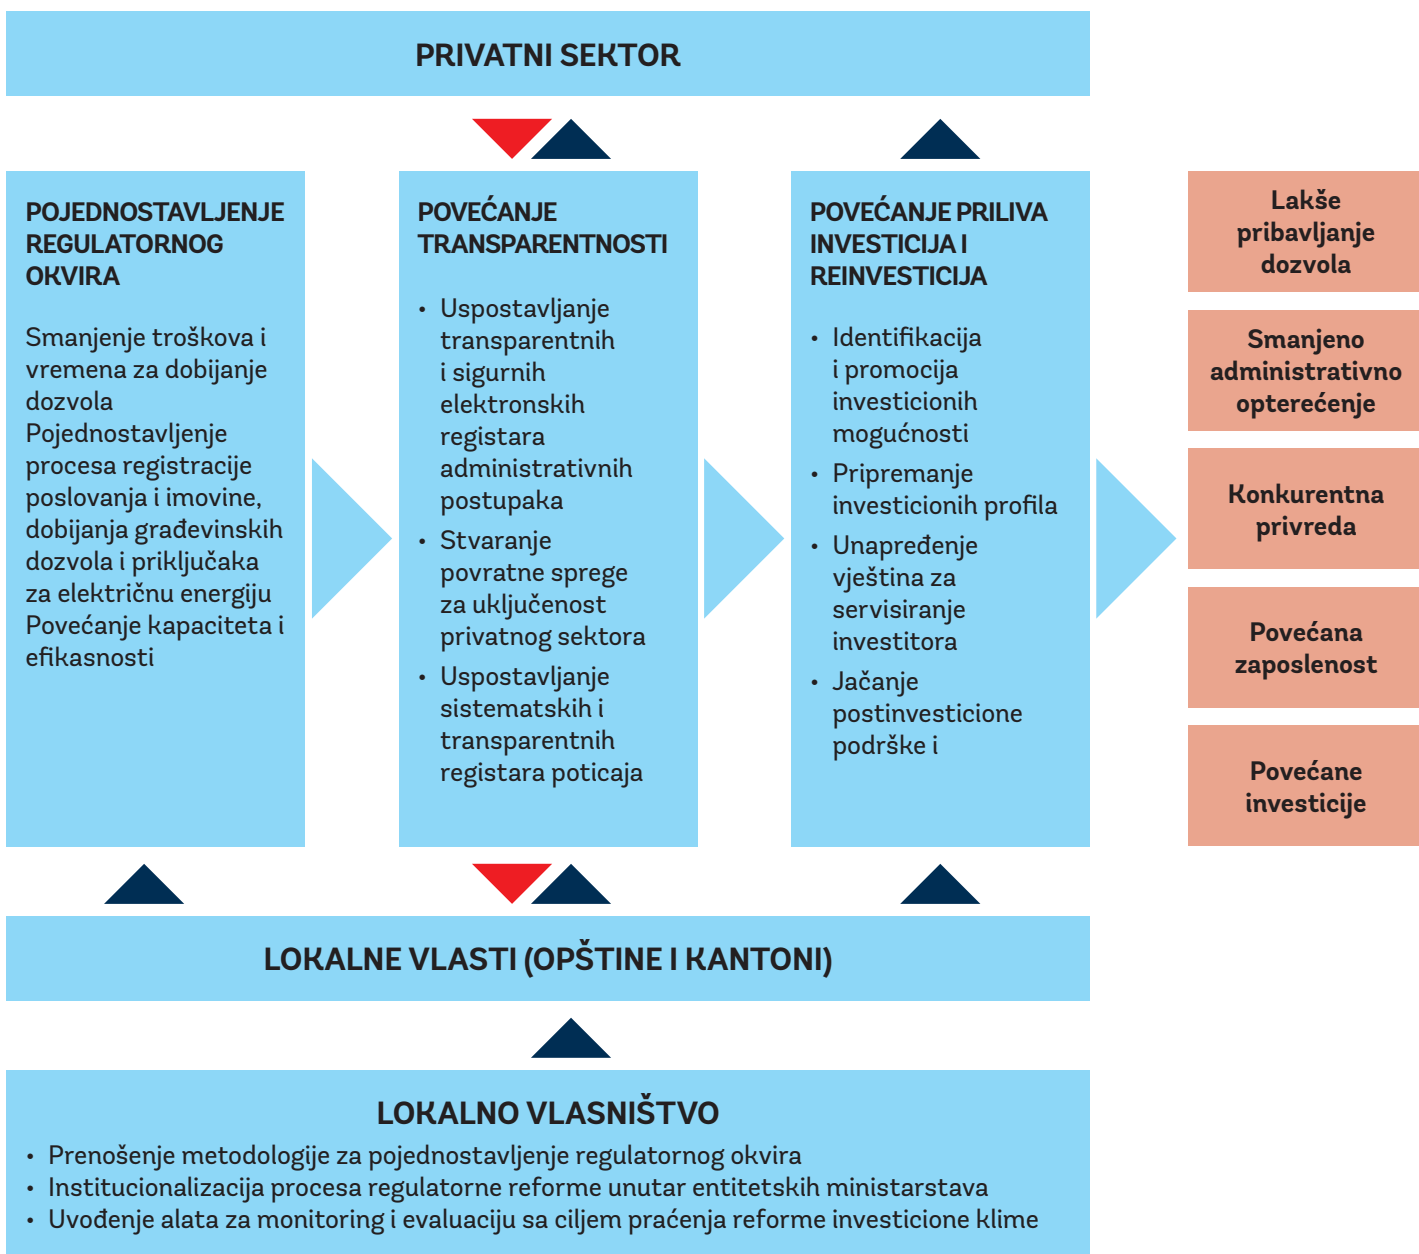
PRIVATNI SEKTOR

POJEDNOSTAVLJENJE REGULATORNOG OKVIRA

Smanjenje troškova i vremena za dobijanje dozvola
Pojednostavljenje procesa registracije poslovanja i imovine, dobijanja građevinskih dozvola i priključaka za električnu energiju
Povećanje kapaciteta i efikasnosti

POVEĆANJE TRANSPARENTNOSTI

• Uspostavljanje transparentnih i sigurnih elektronskih registara administrativnih postupaka
• Stvaranje povratne sprege za uključenost privatnog sektora
• Uspostavljanje sistematskih i transparentnih registara poticaja

POVEĆANJE PRILIVA INVESTICIJA I REINVESTICIJA

• Identifikacija i promocija investicionih mogućnosti
• Pripremanje investicionih profila
• Unapređenje vještina za servisiranje investitora
• Jačanje postinvesticione podrške i

Lakše pribavljanje dozvola

Smanjeno administrativno opterećenje

Konkurentna privreda

Povećana zaposlenost

Povećane investicije

LOKALNE VLASTI (OPŠTINE I KANTONI)

LOKALNO VLASNIŠTVO
• Prenošenje metodologije za pojednostavljenje regulatornog okvira
• Institucionalizacija procesa regulatorne reforme unutar entitetskih ministarstava
• Uvođenje alata za monitoring i evaluaciju sa ciljem praćenja reforme investicione klime